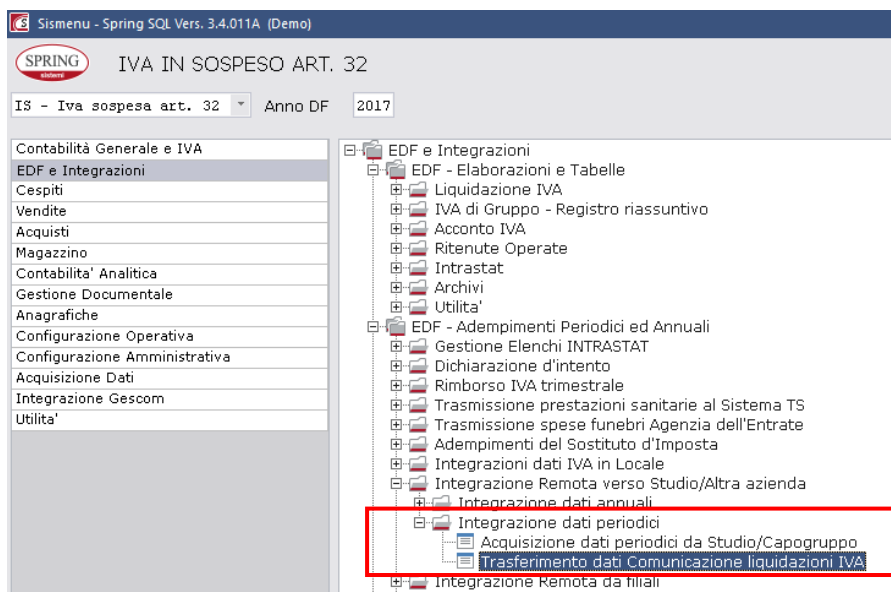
Sismenu - Spring SQL Vers. 3.4.011A (Demo)

SPRING sistemi

IVA IN SOSPESO ART. 32

IS - Iva sospesa art. 32

Anno DF 2017

Contabilità Generale e IVA
EDF e Integrazioni
Cespiti
Vendite
Acquisti
Magazzino
Contabilita' Analitica
Gestione Documentale
Anagrafiche
Configurazione Operativa
Configurazione Amministrativa
Acquisizione Dati
Integrazione Gescom
Utilita'

EDF e Integrazioni
EDF - Elaborazioni e Tabelle
Liquidazione IVA
IVA di Gruppo - Registro riassuntivo
Acconto IVA
Ritenute Operate
Intrastat
Archivi
Utilita'
EDF - Adempimenti Periodici ed Annuali
Gestione Elenchi INTRASTAT
Dichiarazione d'intento
Rimborso IVA trimestrale
Trasmissione prestazioni sanitarie al Sistema TS
Trasmissione spese funebri Agenzia dell'Entrate
Adempimenti del Sostituto d'Imposta
Integrazioni dati IVA in Locale
Integrazione Remota verso Studio/Altra azienda
Integrazione dati annuali
Integrazione dati periodici
Acquisizione dati periodici da Studio/Capogruppo
Trasferimento dati Comunicazione liquidazioni IVA
Integrazione Remota da filiali